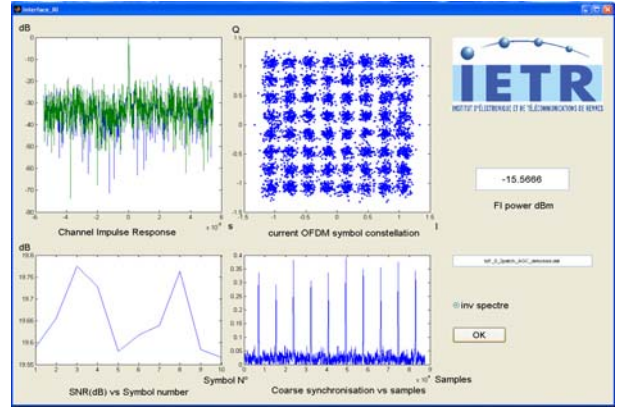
Interface_RI

dB

-10
-20
-30
-40
-50
-60
-70
-80

-6 -4 -2 0 2 4 6
x 10⁻⁶ s

Channel Impulse Response

Q

1.5
1
0.5
0
-0.5
-1
-1.5

-1.5 -1 -0.5 0 0.5 1 1.5 I

current OFDM symbol constellation

IETR

INSTITUT D'ÉLECTRONIQUE ET DE TÉLÉCOMMUNICATIONS DE RENNES

-15.5666

FI power dBm

dB

19.8
19.75
19.7
19.65
19.6
19.55

1 2 3 4 5 6 7 8 9 10

SNR(dB) vs Symbol number

Symbol N°

0.4
0.35
0.3
0.25
0.2
0.15
0.1
0.05
0

0 1 2 3 4 5 6 7 8 9
x 10⁴ Samples

Coarse synchronisation vs samples

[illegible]

inv spectre

OK